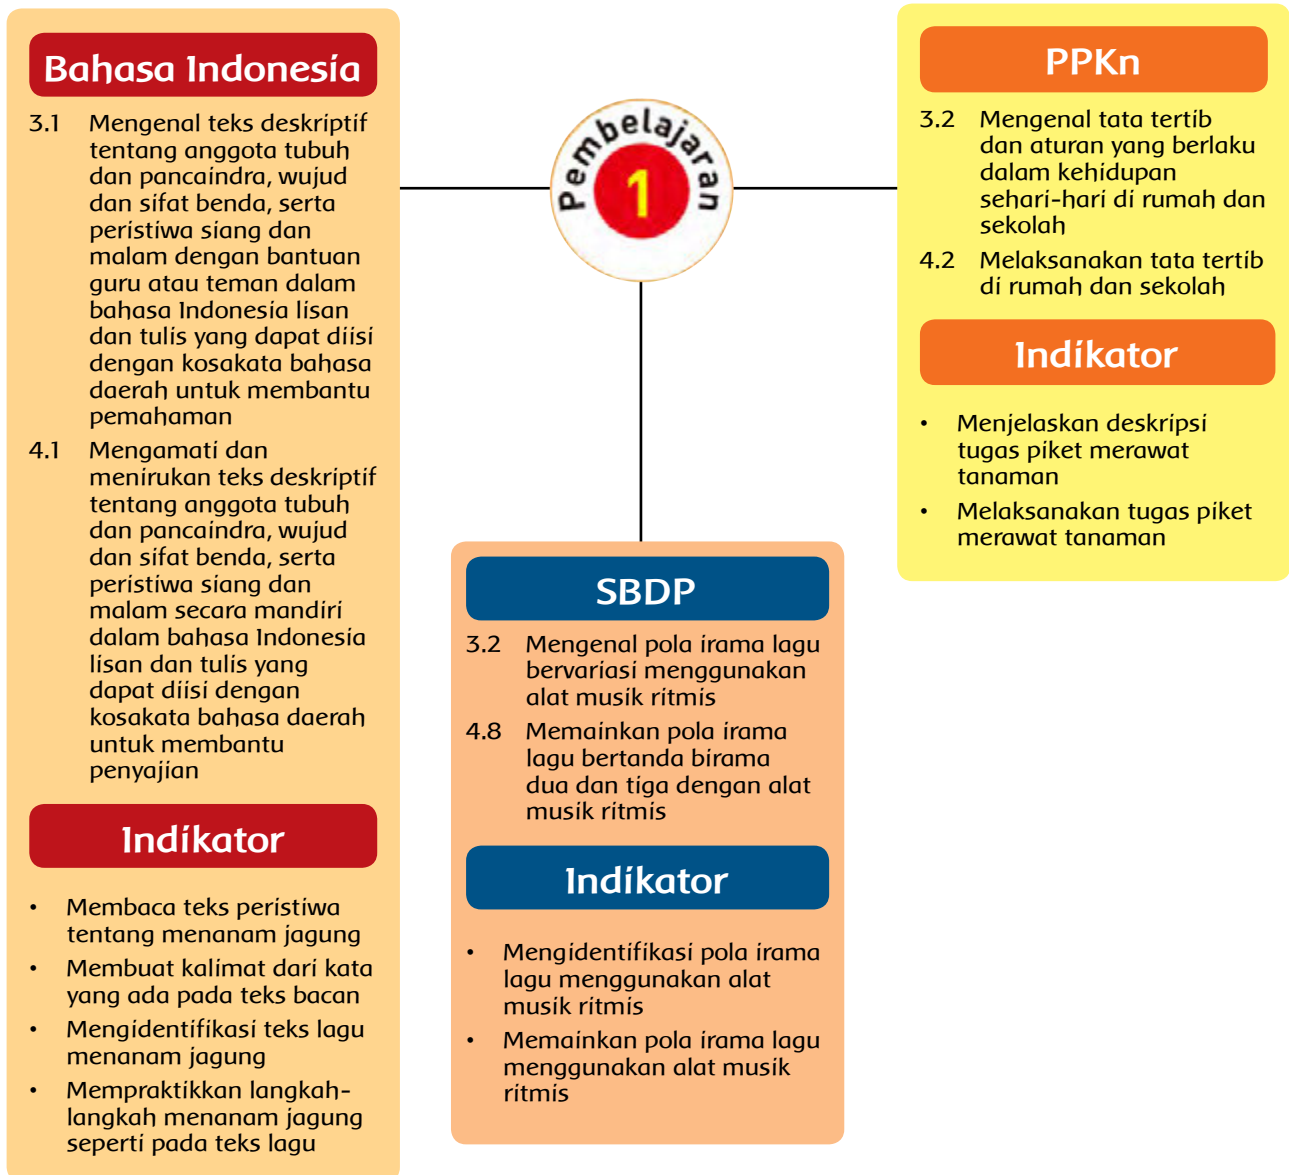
Bahasa Indonesia

3.1 Mengenal teks deskriptif tentang anggota tubuh dan pancaindra, wujud dan sifat benda, serta peristiwa siang dan malam dengan bantuan guru atau teman dalam bahasa Indonesia lisan dan tulis yang dapat diisi dengan kosakata bahasa daerah untuk membantu pemahaman

4.1 Mengamati dan menirukan teks deskriptif tentang anggota tubuh dan pancaindra, wujud dan sifat benda, serta peristiwa siang dan malam secara mandiri dalam bahasa Indonesia lisan dan tulis yang dapat diisi dengan kosakata bahasa daerah untuk membantu penyajian

Indikator

• Membaca teks peristiwa tentang menanam jagung
• Membuat kalimat dari kata yang ada pada teks bacan
• Mengidentifikasi teks lagu menanam jagung
• Mempraktikkan langkah-langkah menanam jagung seperti pada teks lagu

Pembelajaran 1

PPKn

3.2 Mengenal tata tertib dan aturan yang berlaku dalam kehidupan sehari-hari di rumah dan sekolah

4.2 Melaksanakan tata tertib di rumah dan sekolah

Indikator

• Menjelaskan deskripsi tugas piket merawat tanaman
• Melaksanakan tugas piket merawat tanaman

SBDP

3.2 Mengenal pola irama lagu bervariasi menggunakan alat musik ritmis

4.8 Memainkan pola irama lagu bertanda birama dua dan tiga dengan alat musik ritmis

Indikator

• Mengidentifikasi pola irama lagu menggunakan alat musik ritmis
• Memainkan pola irama lagu menggunakan alat musik ritmis